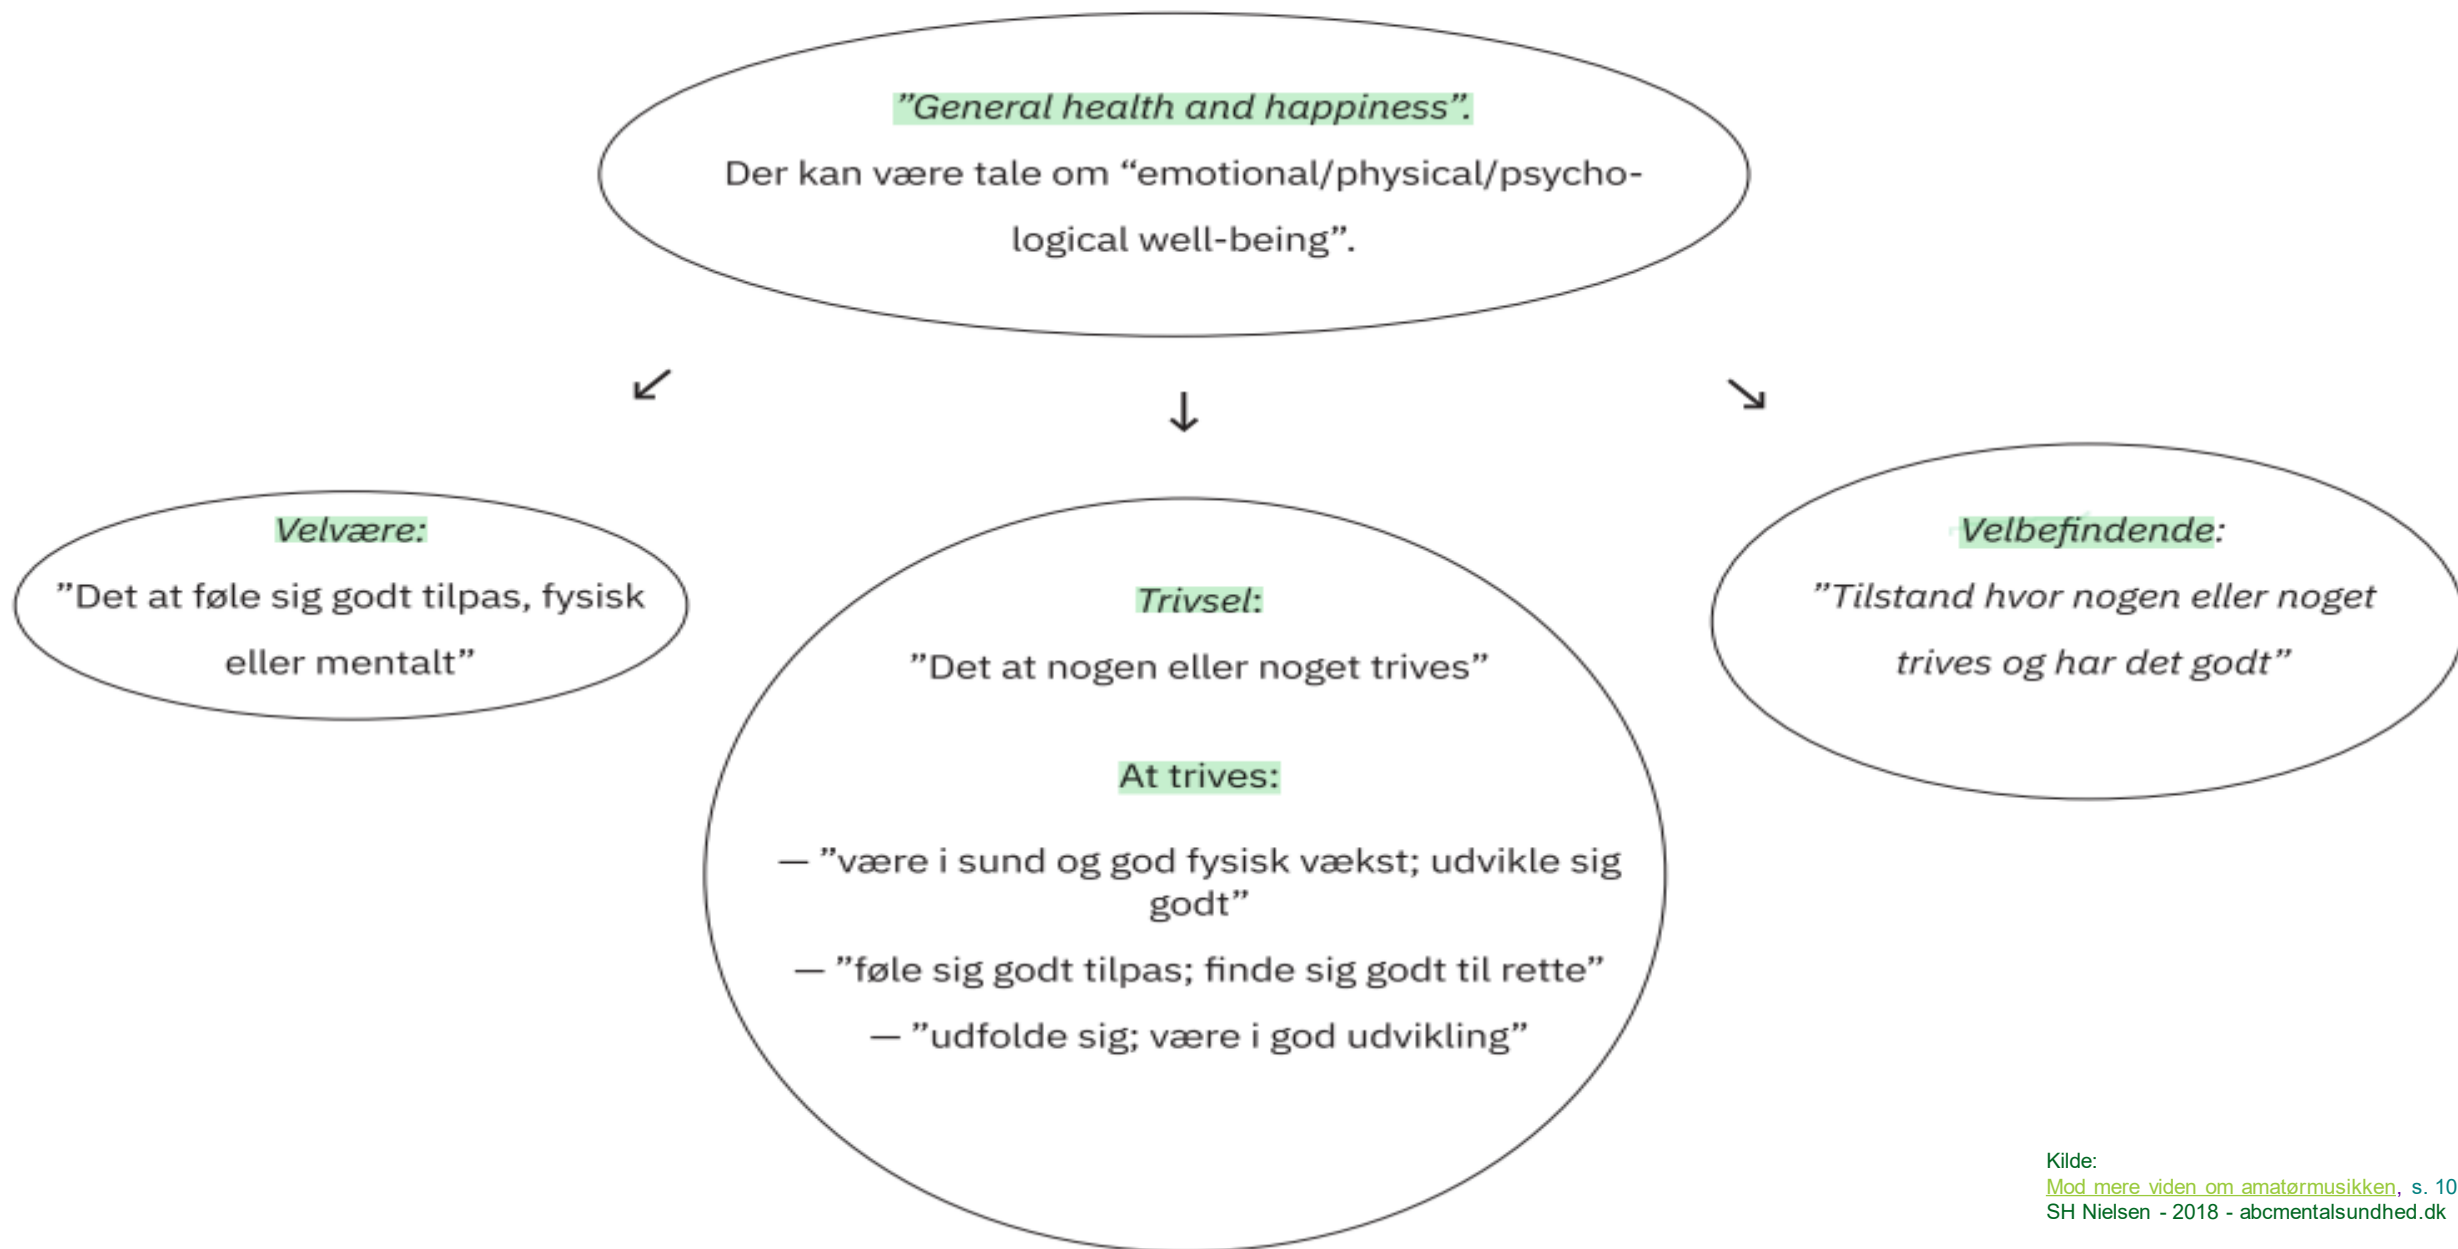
”General health and happiness”.
Der kan være tale om “emotional/physical/psychological well-being”.

↙ ↓ ↘

Velvære:
”Det at føle sig godt tilpas, fysisk eller mentalt”

Trivsel:
”Det at nogen eller noget trives”

At trives:

— ”være i sund og god fysisk vækst; udvikle sig godt”

— ”føle sig godt tilpas; finde sig godt til rette”

— ”udfolde sig; være i god udvikling”

Velbefindende:
”Tilstand hvor nogen eller noget trives og har det godt”

Kilde:
Mod mere viden om amatørmusikken, s. 10
SH Nielsen - 2018 - abcmentalsundhed.dk